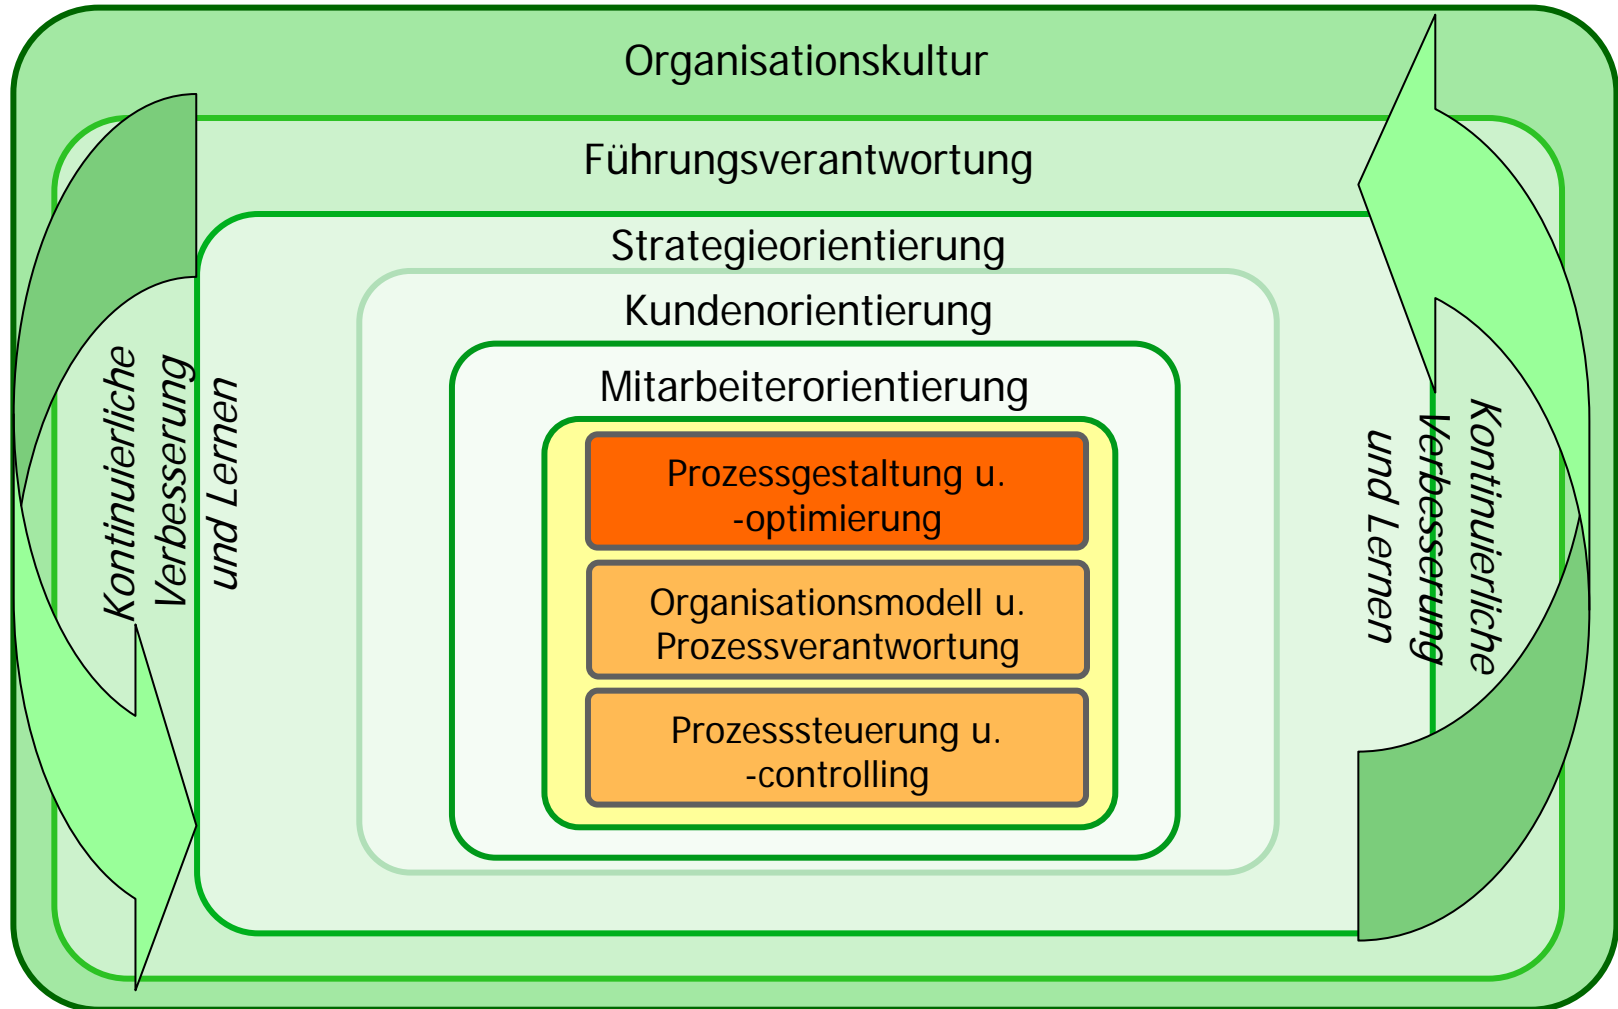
Organisationskultur

Führungsverantwortung

Strategieorientierung

Kundenorientierung

Mitarbeiterorientierung

Prozessgestaltung u. -optimierung

Organisationsmodell u. Prozessverantwortung

Prozesssteuerung u. -controlling

Kontinuierliche Verbesserung und Lernen

Kontinuierliche Verbesserung und Lernen